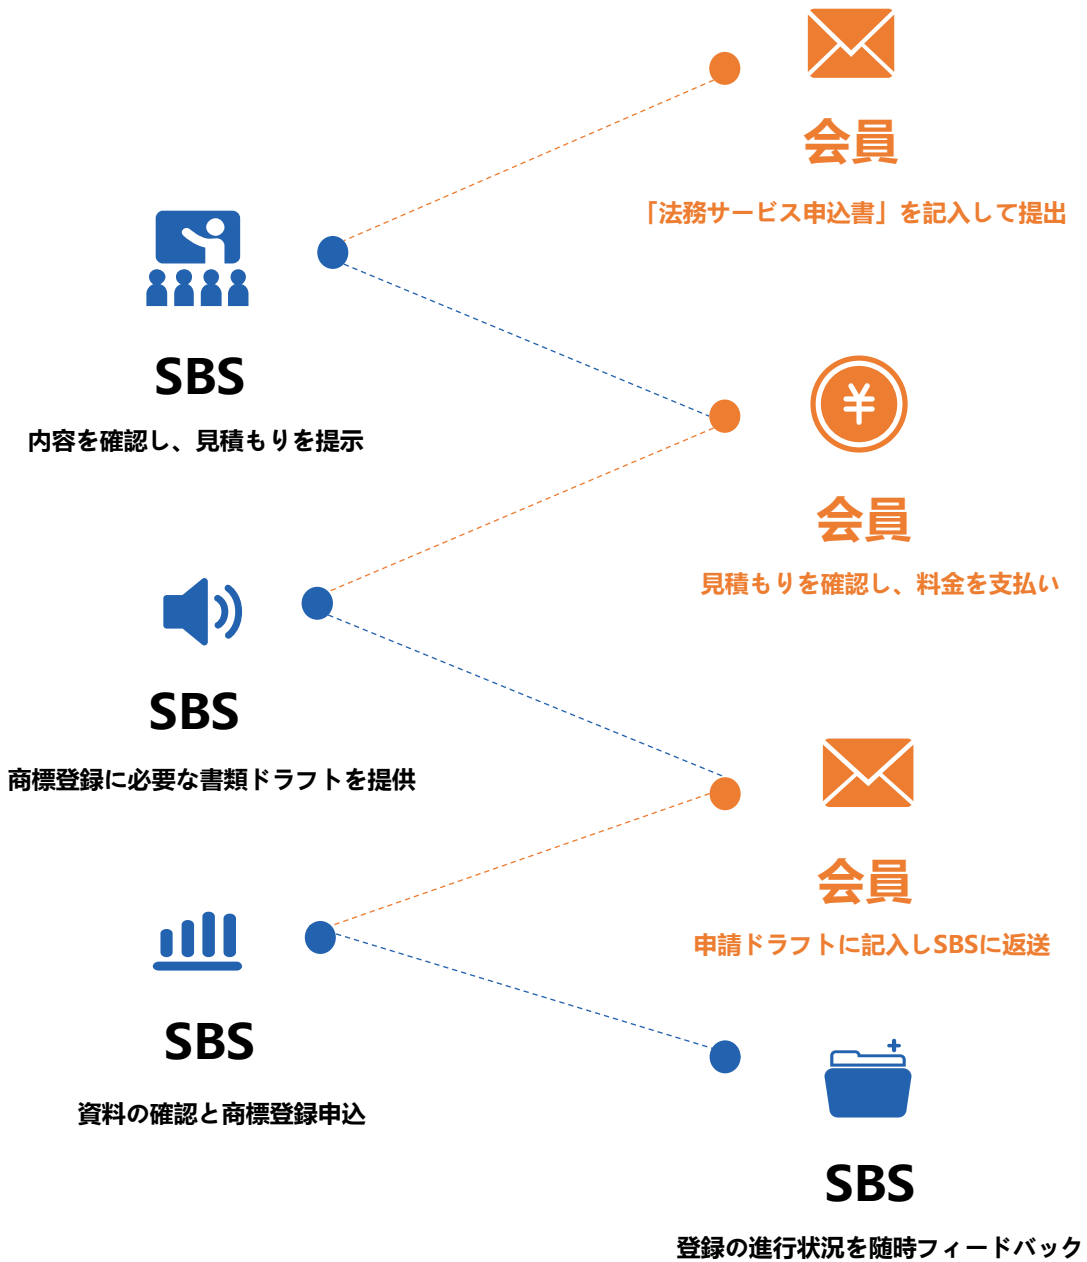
会員

「法務サービス申込書」を記入して提出

SBS

内容を確認し、見積もりを提示

¥

会員

見積もりを確認し、料金を支払い

SBS

商標登録に必要な書類ドラフトを提供

会員

申請ドラフトに記入しSBSに返送

SBS

資料の確認と商標登録申込

SBS

登録の進行状況を随時フィードバック